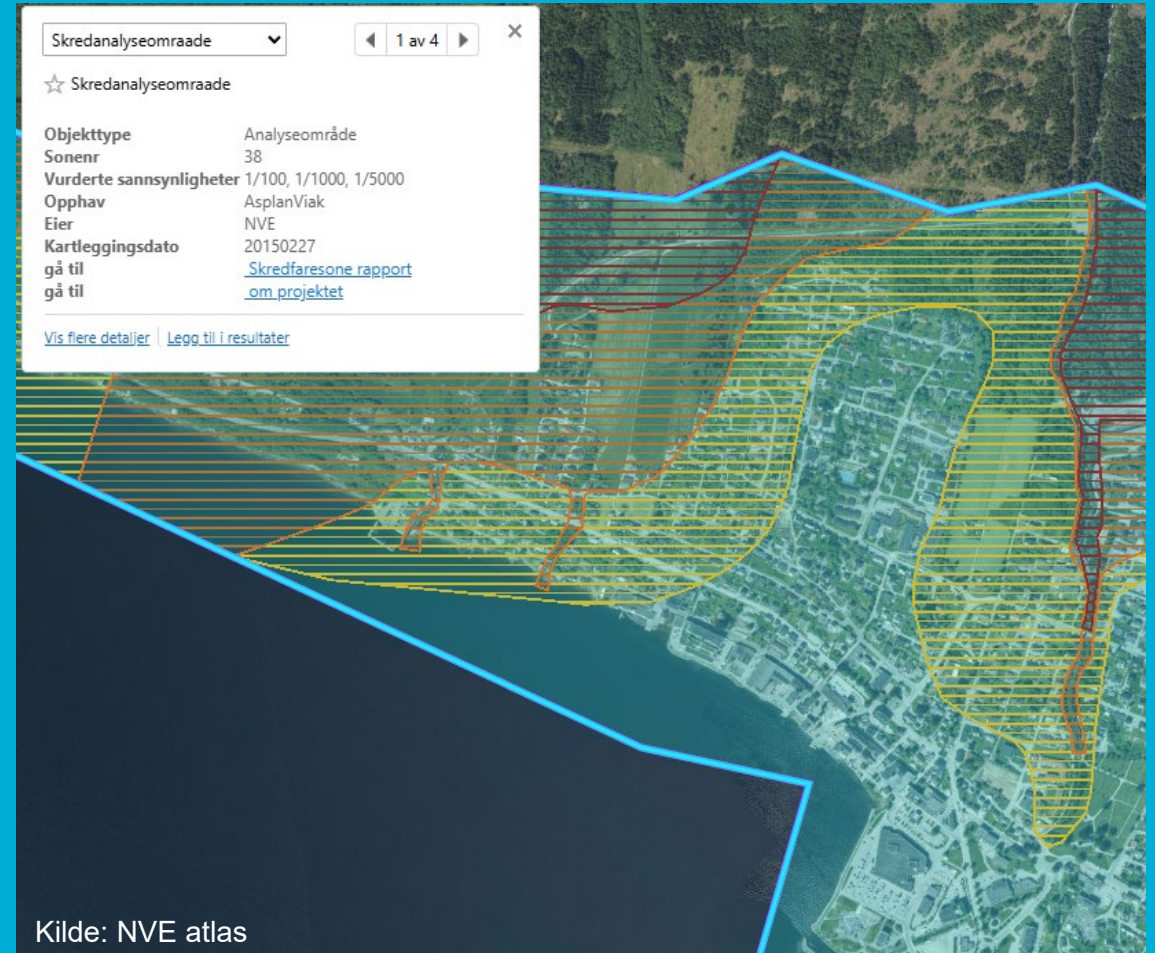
Skredanalyseomraade
1 av 4
×
Skredanalyseomraade

| | |
|---|---|
| Objekttype | Analyseområde |
| Sonenr | 38 |
| Vurderte sannsynligheter | 1/100, 1/1000, 1/5000 |
| Opphav | AsplanViak |
| Eier | NVE |
| Kartleggingsdato | 20150227 |
| gå til | Skredfaresone rapport |
| gå til | om projektet |

Vis flere detaljer | Legg til i resultater

Kilde: NVE atlas